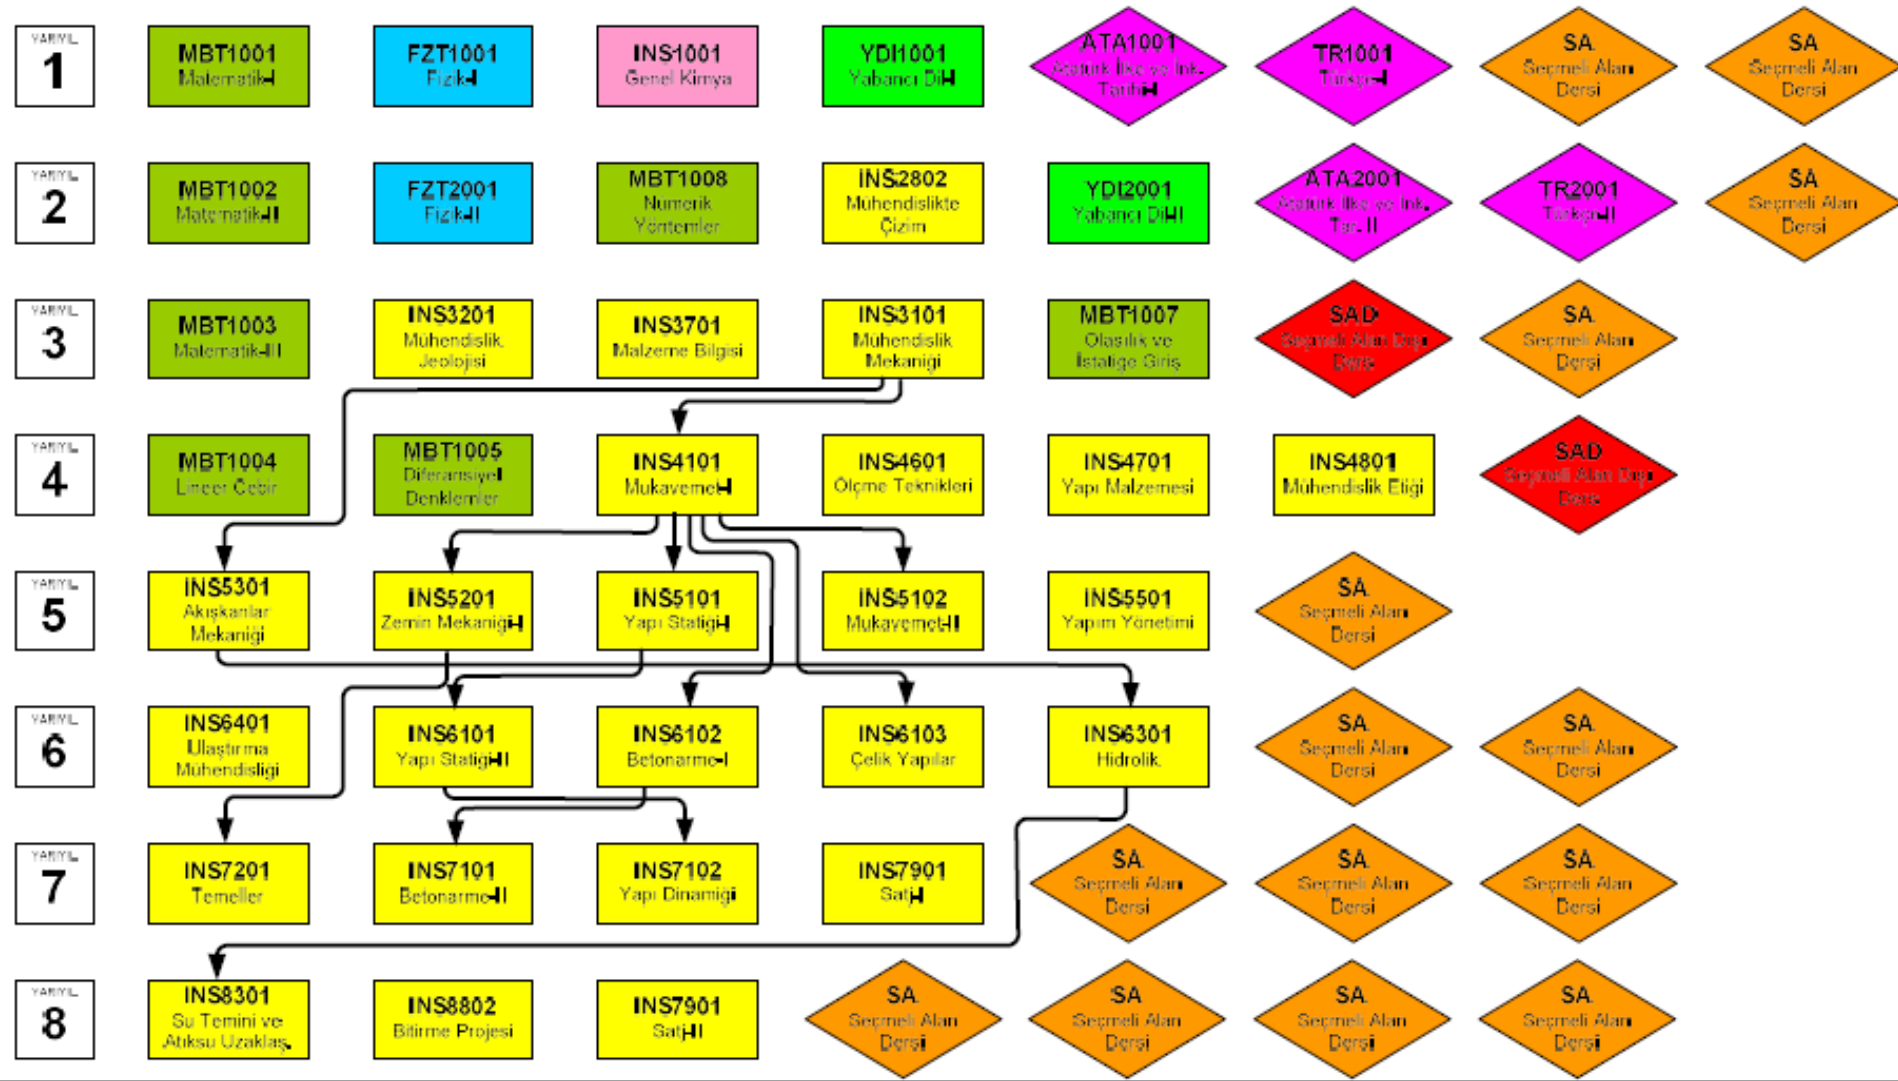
YARIYIL 1

MBT1001 Matematik-I

FZT1001 Fizik-I

INS1001 Genel Kimya

YDI1001 Yabancı Dil-I

ATA1001 Atatürk İlke ve İnk. Tarihi-I

TR1001 Türkçe-I

SA Seçmeli Alan Dersi

SA Seçmeli Alan Dersi

YARIYIL 2

MBT1002 Matematik-II

FZT2001 Fizik-II

MBT1008 Numerik Yöntemler

İNS2802 Mühendislikte Çizim

YDI2001 Yabancı Dil-II

ATA2001 Atatürk İlke ve İnk. Tar. II

TR2001 Türkçe-II

SA Seçmeli Alan Dersi

YARIYIL 3

MBT1003 Matematik-III

INS3201 Mühendislik Jeolojisi

INS3701 Malzeme Bilgisi

INS3101 Mühendislik Mekaniği

MBT1007 Olasılık ve İstatiğe Giriş

SAD Seçmeli Alan Dışı Ders

SA Seçmeli Alan Dersi

YARIYIL 4

MBT1004 Lineer Cebir

MBT1005 Diferansiyel Denklemler

INS4101 Mukavemet-I

INS4601 Ölçme Teknikleri

INS4701 Yapı Malzemesi

INS4801 Mühendislik Etiği

SAD Seçmeli Alan Dışı Ders

YARIYIL 5

INS5301 Akışkanlar Mekaniği

INS5201 Zemin Mekaniği-I

INS5101 Yapı Statiği-I

INS5102 Mukavemet-II

INS5501 Yapım Yönetimi

SA Seçmeli Alan Dersi

YARIYIL 6

INS6401 Ulaştırma Mühendisliği

INS6101 Yapı Statiği-II

INS6102 Betonarme-I

INS6103 Çelik Yapılar

INS6301 Hidrolik

SA Seçmeli Alan Dersi

SA Seçmeli Alan Dersi

YARIYIL 7

INS7201 Temeller

INS7101 Betonarme-II

INS7102 Yapı Dinamiği

INS7901 Satj-I

SA Seçmeli Alan Dersi

SA Seçmeli Alan Dersi

SA Seçmeli Alan Dersi

YARIYIL 8

INS8301 Su Temini ve Atıksu Uzaklaş.

INS8802 Bitirme Projesi

INS7901 Satj-II

SA Seçmeli Alan Dersi

SA Seçmeli Alan Dersi

SA Seçmeli Alan Dersi

SA Seçmeli Alan Dersi